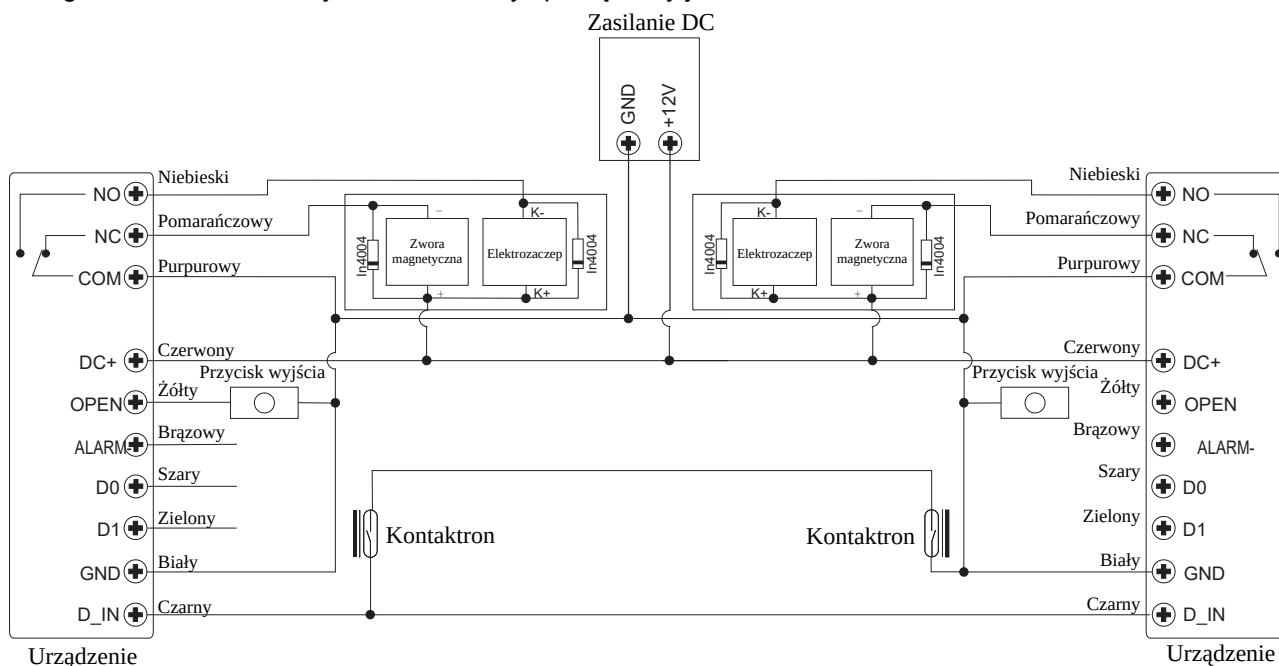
Zasilanie DC

GND +12V

NO
Niebieski
NC
Pomarańczowy
COM
Purpurowy
DC+
Czerwony
OPEN
Żółty
Przycisk wyjścia
ALARM
Brązowy
D0
Szary
D1
Zielony
GND
Biały
D_IN
Czarny
Urządzenie

In4004
Zwora magnetyczna
Elektrozaczep
In4004
K-
K+

Elektrozaczep
Zwora magnetyczna
In4004
In4004
K-
K+

Kontaktron
Kontaktron

Niebieski
NO
Pomarańczowy
NC
Purpurowy
COM
Czerwony
DC+
Przycisk wyjścia
Żółty
OPEN
Brązowy
ALARM-
Szary
D0
Zielony
D1
Biały
GND
Czarny
D_IN
Urządzenie